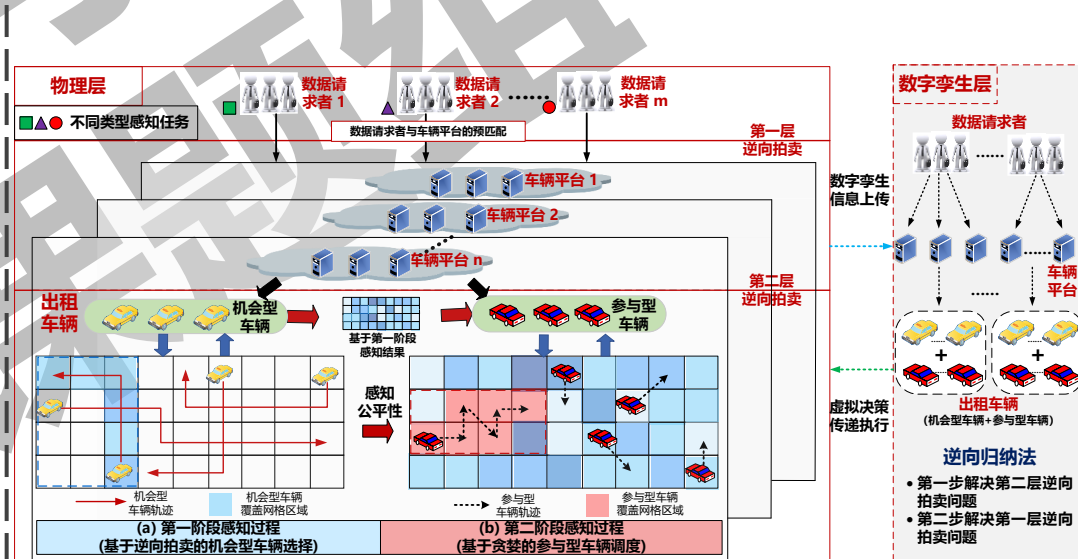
物理层

不同类型感知任务

数据请求者 1

数据请求者 2

数据请求者 m

数据请求者与车辆平台的预匹配

第一层逆向拍卖

车辆平台 1

车辆平台 2

车辆平台 n

第二层逆向拍卖

出租车辆

机会型车辆

基于第一阶段感知结果

参与型车辆

感知公平性

机会型车辆轨迹

机会型车辆覆盖网格区域

参与型车辆轨迹

参与型车辆覆盖网格区域

(a) 第一阶段感知过程
(基于逆向拍卖的机会型车辆选择)

(b) 第二阶段感知过程
(基于贪婪的参与型车辆调度)

数字孪生信息上传

虚拟决策传递执行

数字孪生层

数据请求者

车辆平台

出租车辆
(机会型车辆+参与型车辆)

逆向归纳法

• 第一步解决第二层逆向拍卖问题
• 第二步解决第一层逆向拍卖问题